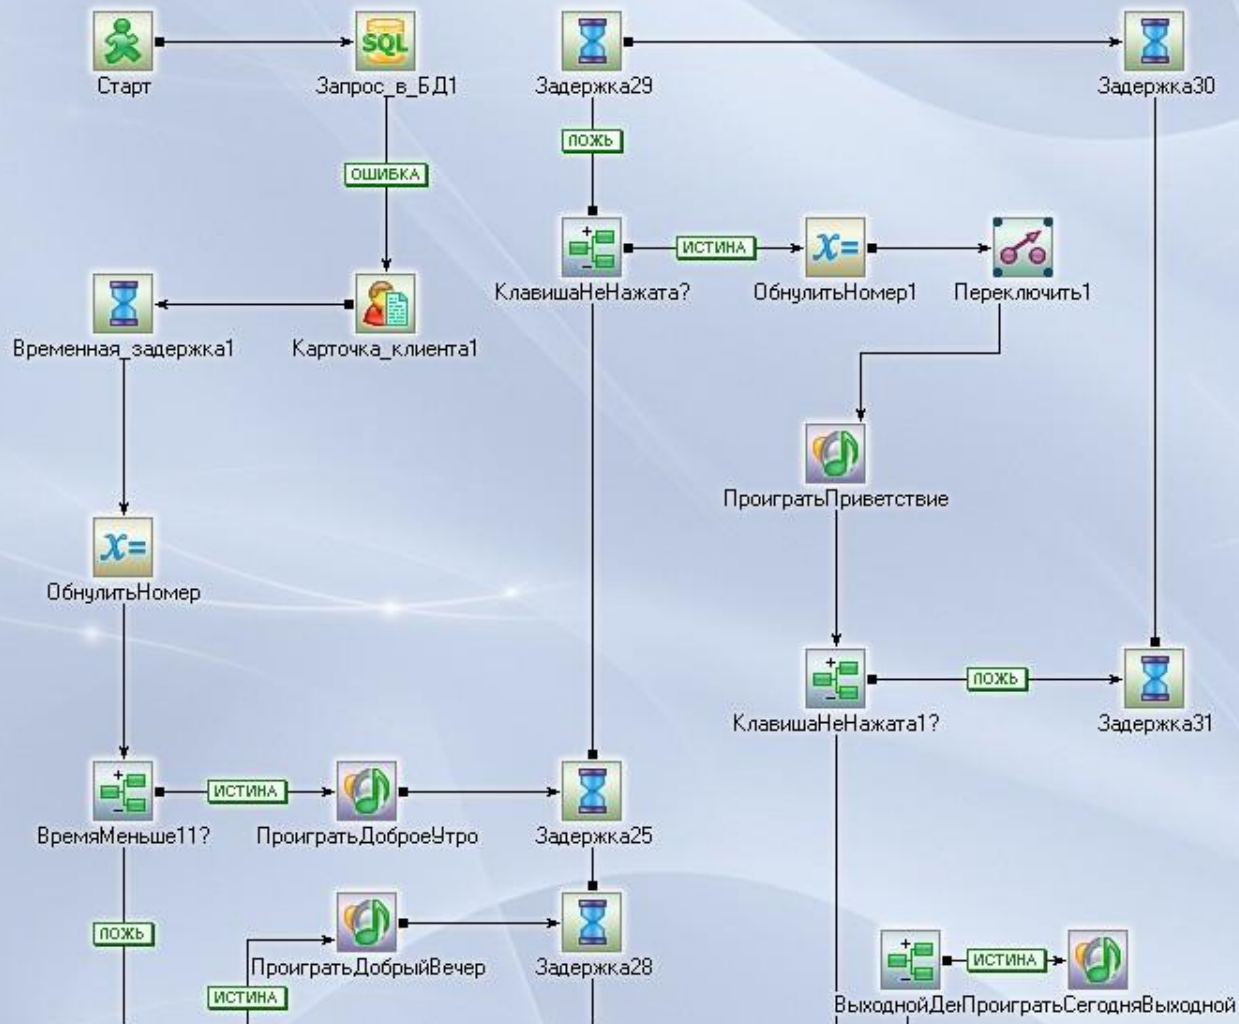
Старт
SQL
Запрос_в_БД1
Задержка29
Задержка30
ЛОЖЬ
ОШИБКА
ИСТИНА
КлавишаНеНажата?
ОбнулитьНомер1
Переключить1
Временная_задержка1
Карточка_клиента1
ПроигратьПриветствие
$x=$
ОбнулитьНомер
ЛОЖЬ
КлавишаНеНажата1?
Задержка31
ИСТИНА
ВремяМеньше11?
ПроигратьДоброеУтро
Задержка25
ЛОЖЬ
ПроигратьДобрыйВечер
Задержка28
ИСТИНА
ИСТИНА
ВыходнойДеıПроигратьСегодняВыходной